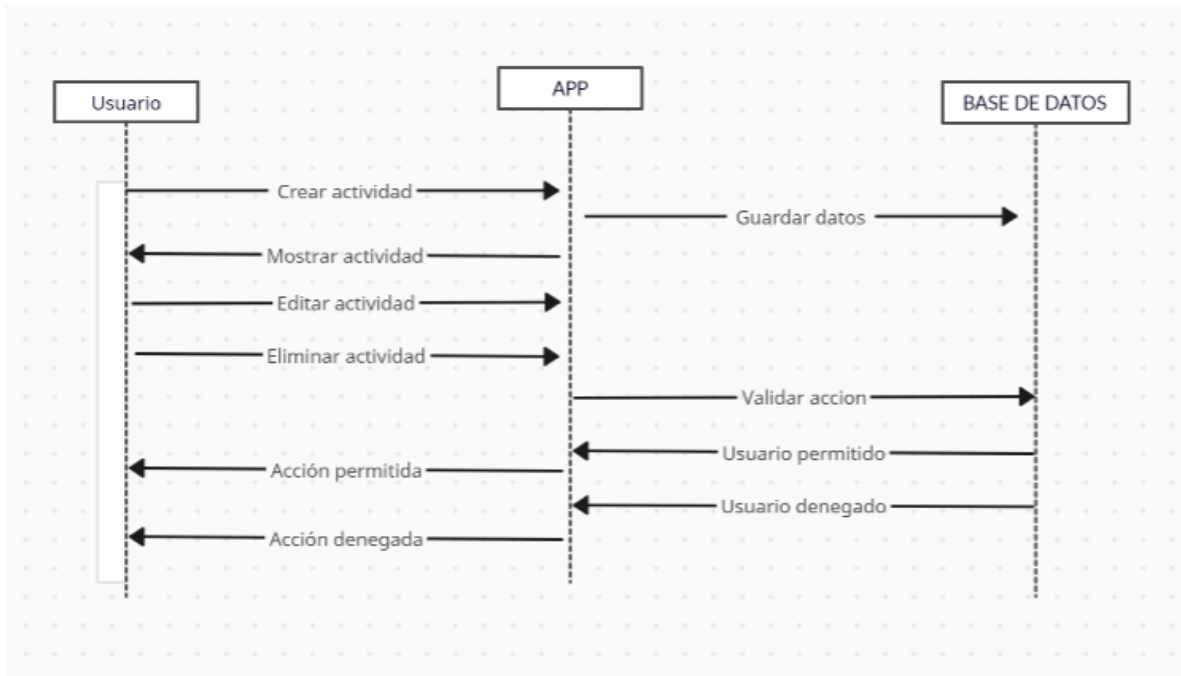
Usuario

APP

BASE DE DATOS

Crear actividad

Guardar datos

Mostrar actividad

Editar actividad

Eliminar actividad

Validar accion

Usuario permitido

Acción permitida

Usuario denegado

Acción denegada